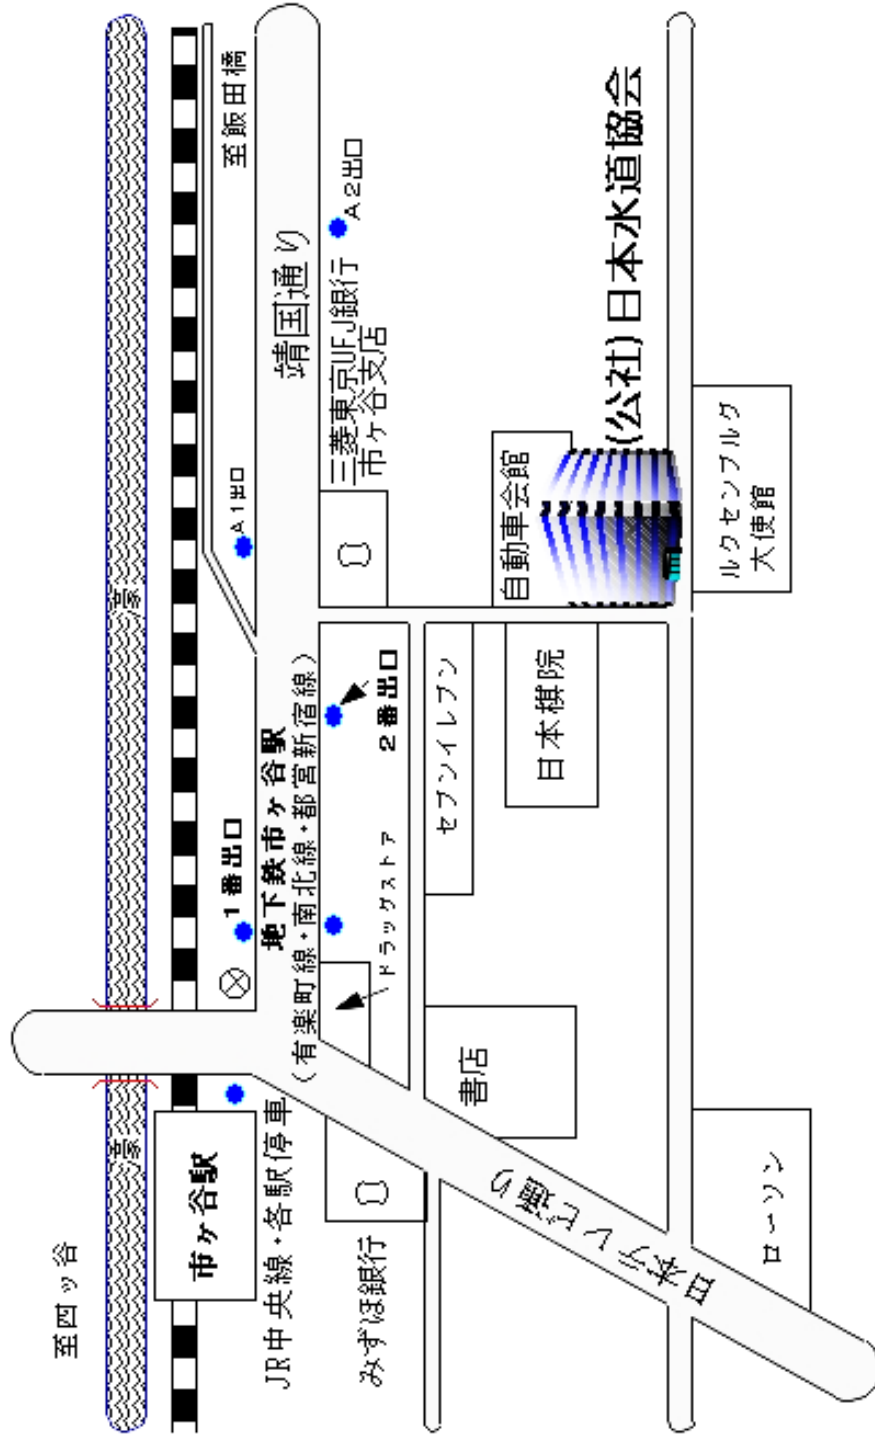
至飯田橋

至四ッ谷

外濠

外濠

市ヶ谷駅

JR中央線・各駅停車

1番出口

A1出口

地下鉄市ヶ谷駅
（有楽町線・南北線・都営新宿線）

2番出口

A2出口

靖国通り

三菱東京UFJ銀行
市ヶ谷支店

(公社) 日本水道協会

自動車会館

ルクセンブルグ
大使館

セブンイレブン

日本棋院

ドラッグストア

書店

みずほ銀行

市ヶ谷見附

ローソン